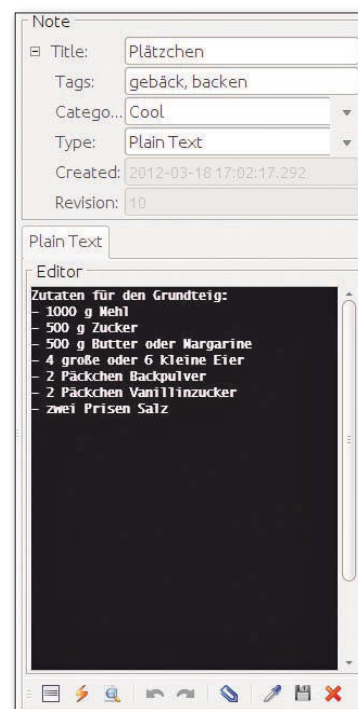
Note

⊟ Title: Plätzchen

Tags: gebäck, backen

Catego... Cool

Type: Plain Text

Created: 2012-03-18 17:02:17.292

Revision: 10

Plain Text

Editor

Zutaten für den Grundteig:
- 1000 g Mehl
- 500 g Zucker
- 500 g Butter oder Margarine
- 4 große oder 6 kleine Eier
- 2 Päckchen Backpulver
- 2 Päckchen Vanillinzucker
- zwei Prisen Salz